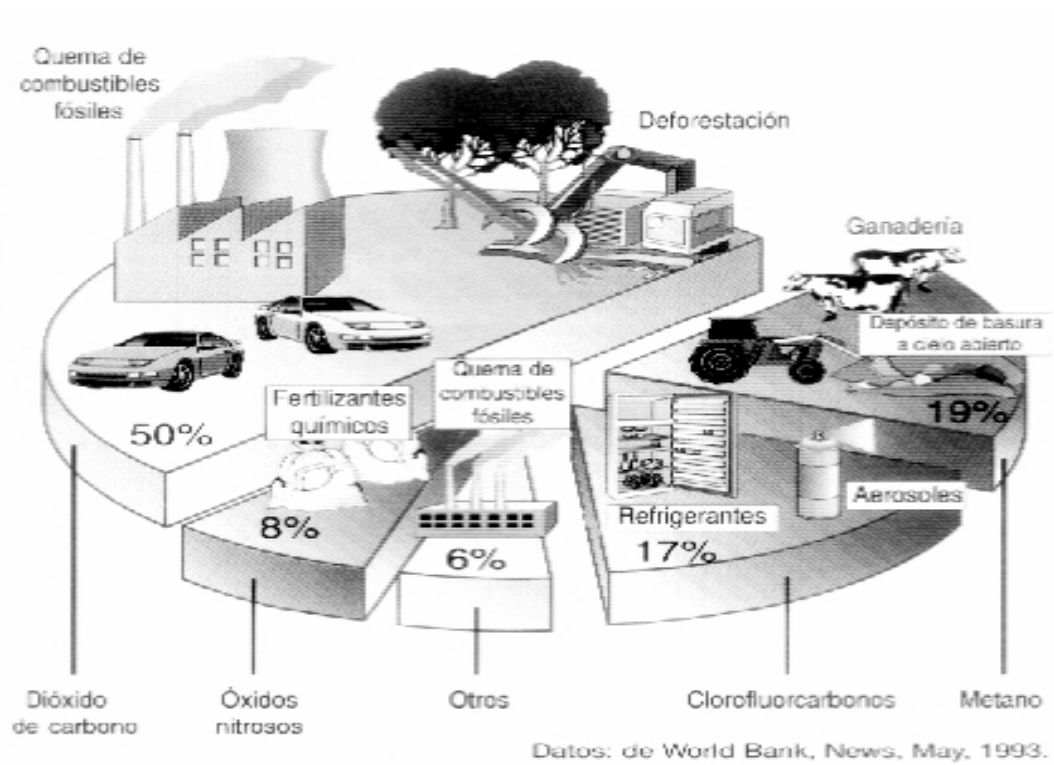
Quema de combustibles fósiles

Deforestación

Ganadería

Depósito de basura a cielo abierto

Quema de combustibles fósiles

Fertilizantes químicos

50%

19%

8%

6%

Refrigerantes

Aerosoles

17%

Dióxido de carbono

Óxidos nitrosos

Otros

Clorofluorcarbonos

Metano

Datos: de World Bank, News, May, 1993.